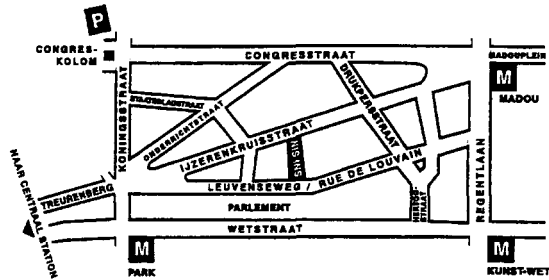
P
CONGRES-KOLOM
CONGRESSTRAAT
MADOUPLEIN
M
MADOU
KONINGSSTRAAT
STOOFKLAPSTRAAT
ONDERRICHTSTRAAT
DRUKPERSSTRAAT
IJZERENKRUISSTRAAT
SIS SIS
LEUVENSEWEG / RUE DE LOUVAIN
NAAR CENTRAL STATION
TREURENBERG
PARLEMENT
HERTOGSTRAAT
REGENTLAAN
WETSTRAAT
M
PARK
M
KUNST-WET